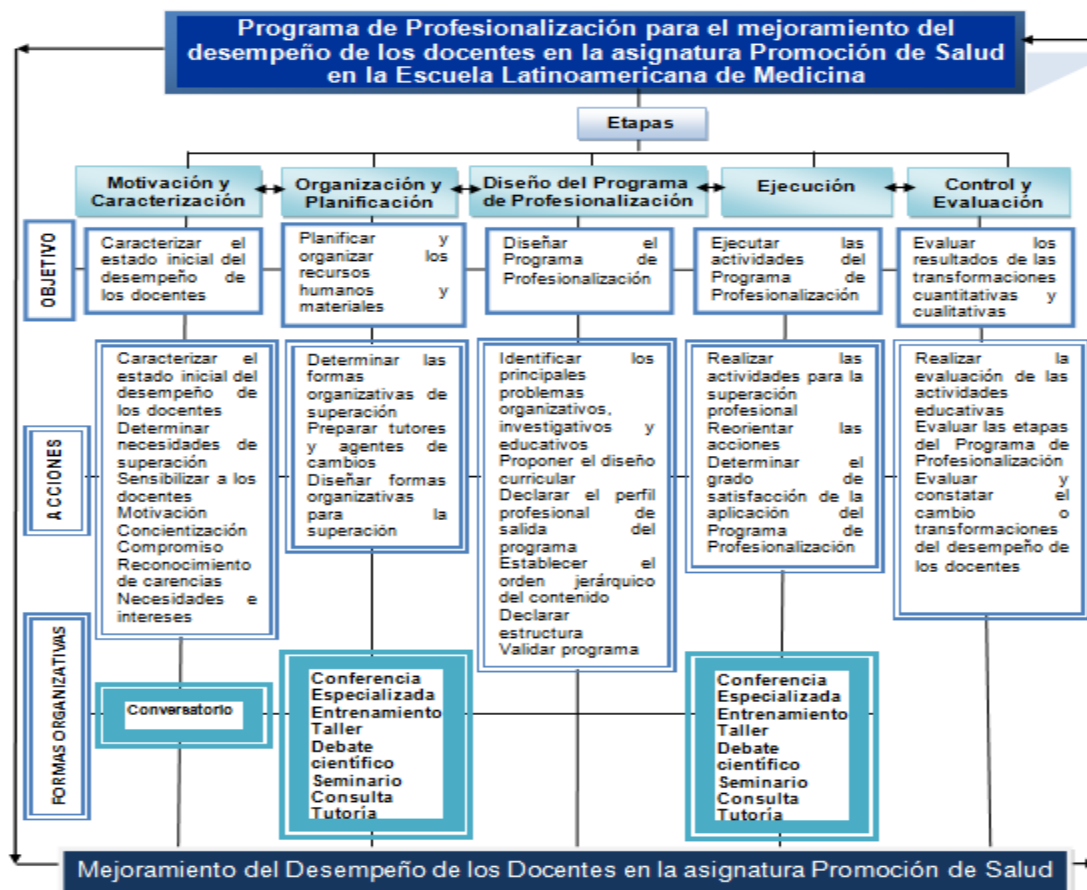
Programa de Profesionalización para el mejoramiento del desempeño de los docentes en la asignatura Promoción de Salud en la Escuela Latinoamericana de Medicina

Etapas

Motivación y Caracterización

Organización y Planificación

Diseño del Programa de Profesionalización

Ejecución

Control y Evaluación

OBJETIVO

Caracterizar el estado inicial del desempeño de los docentes

Planificar y organizar los recursos humanos y materiales

Diseñar el Programa de Profesionalización

Ejecutar las actividades del Programa de Profesionalización

Evaluar los resultados de las transformaciones cuantitativas y cualitativas

ACCIONES

Caracterizar el estado inicial del desempeño de los docentes
Determinar necesidades de superación
Sensibilizar a los docentes
Motivación
Concientización
Compromiso
Reconocimiento de carencias
Necesidades e intereses

Determinar las formas organizativas de superación
Preparar tutores y agentes de cambios
Diseñar formas organizativas para la superación

Identificar los principales problemas organizativos, investigativos y educativos
Proponer el diseño curricular
Declarar el perfil profesional de salida del programa
Establecer el orden jerárquico del contenido
Declarar estructura
Validar programa

Realizar las actividades para la superación profesional
Reorientar las acciones
Determinar el grado de satisfacción de la aplicación del Programa de Profesionalización

Realizar la evaluación de las actividades educativas
Evaluar las etapas del Programa de Profesionalización
Evaluar y constatar el cambio o transformaciones del desempeño de los docentes

FORMAS ORGANIZATIVAS

Conversatorio

Conferencia
Especializada
Entrenamiento
Taller
Debate científico
Seminario
Consulta
Tutoría

Conferencia
Especializada
Entrenamiento
Taller
Debate científico
Seminario
Consulta
Tutoría

Mejoramiento del Desempeño de los Docentes en la asignatura Promoción de Salud